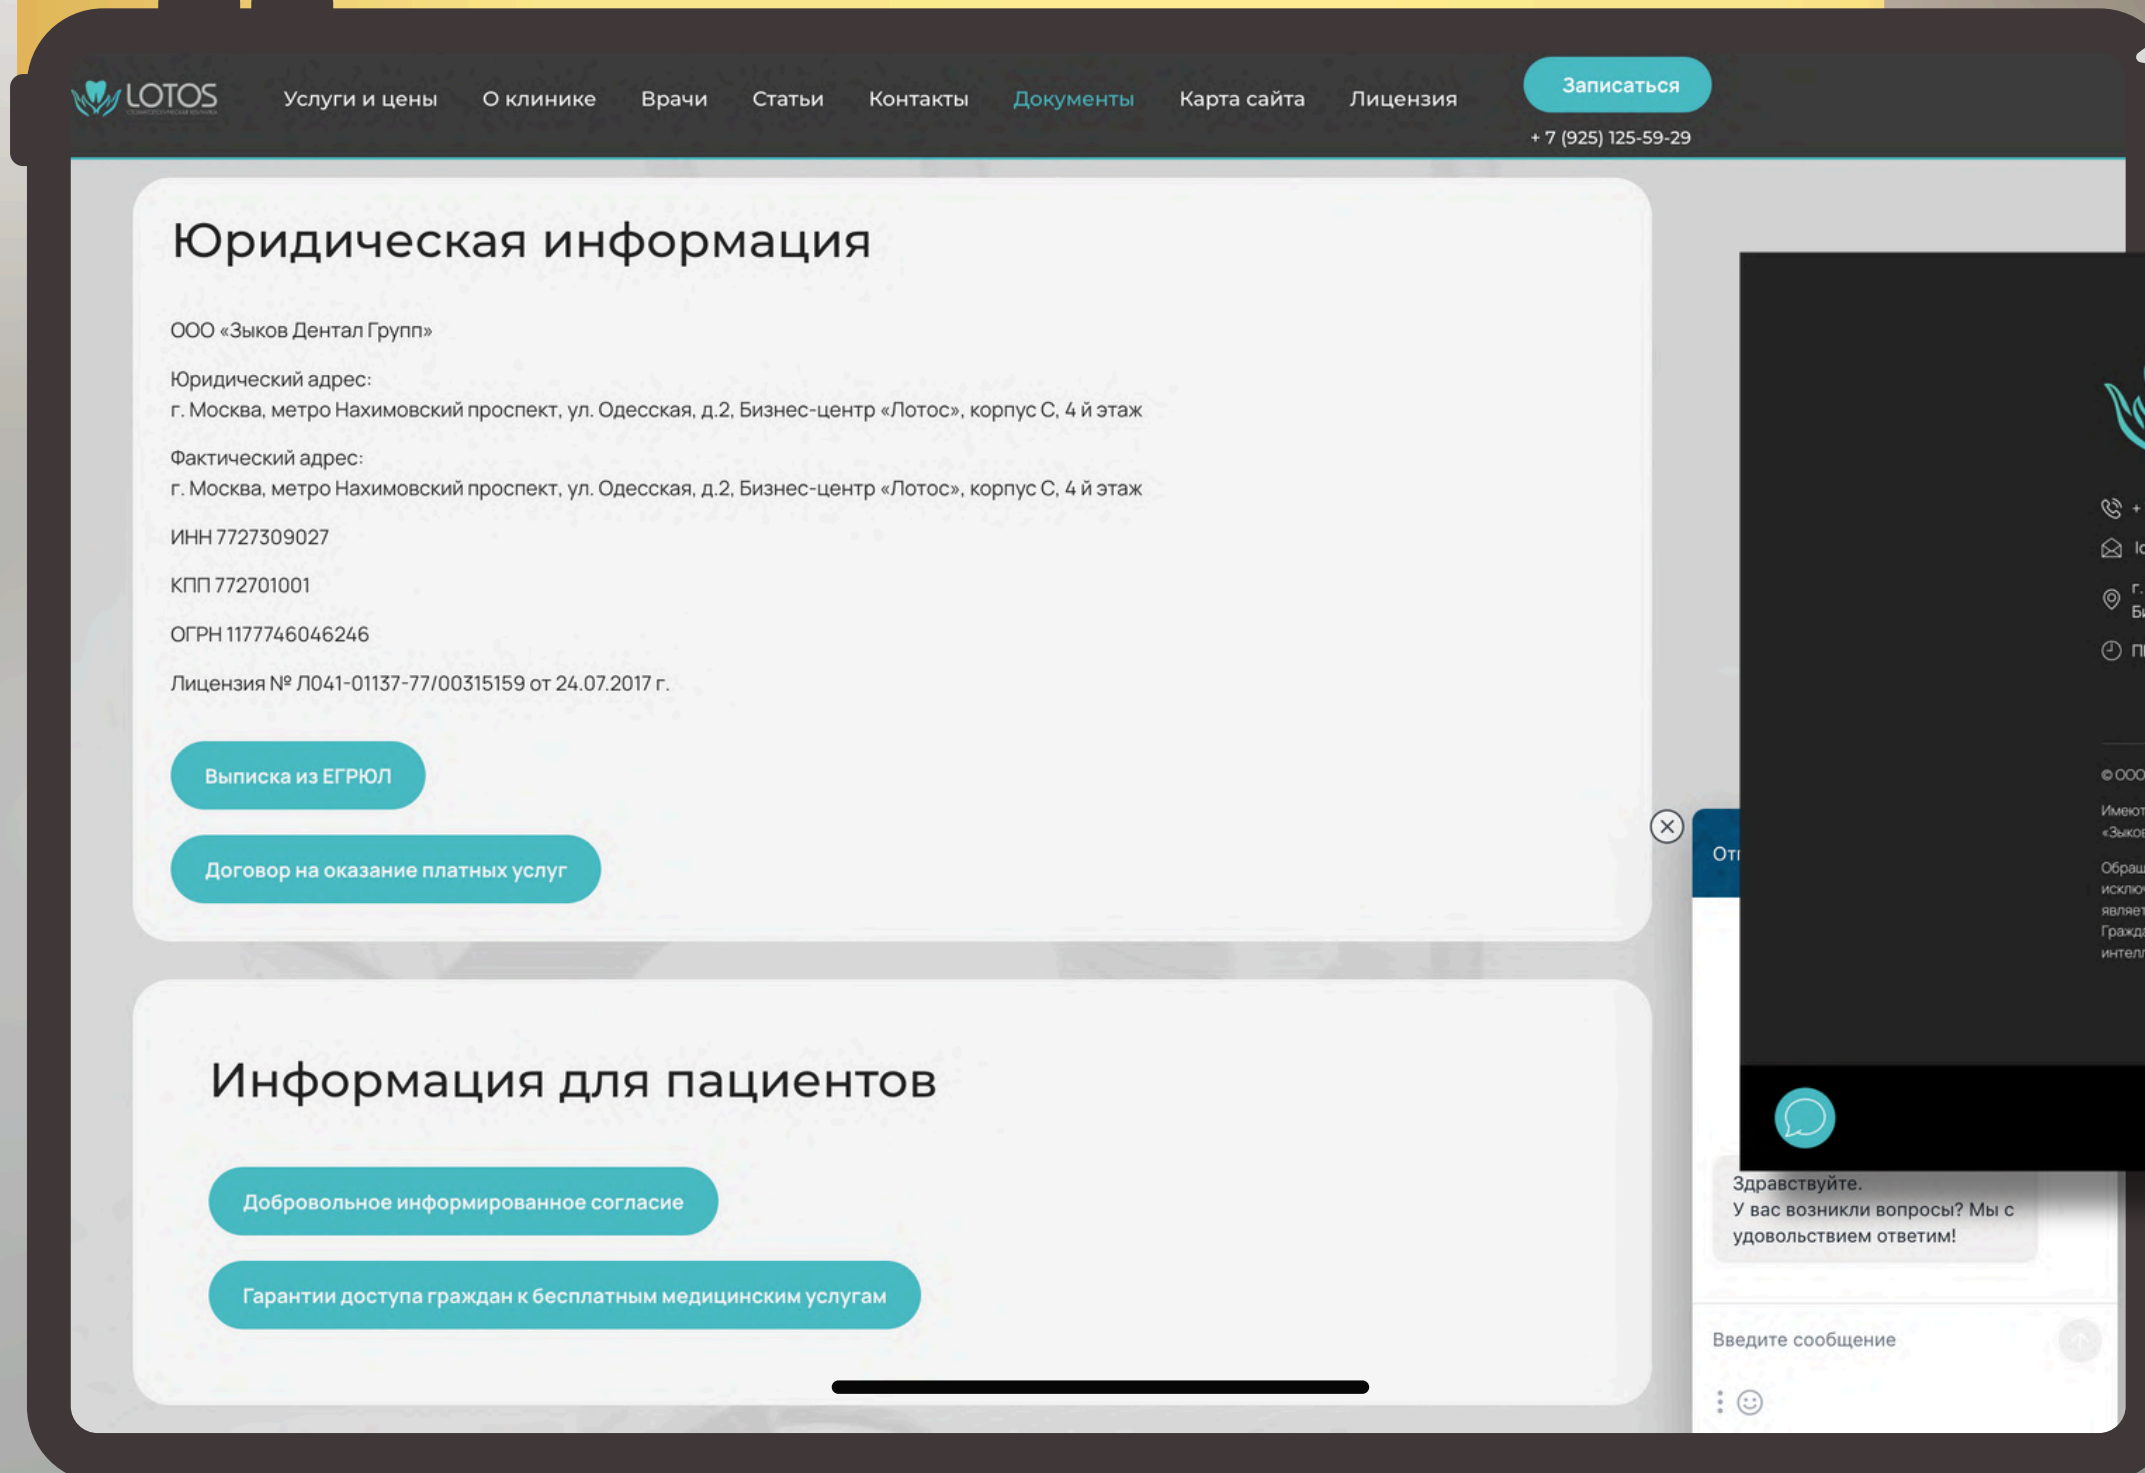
LOTOS

Услуги и цены О клинике Врачи Статьи Контакты Документы Карта сайта Лицензия

Записаться

+ 7 (925) 125-59-29

Юридическая информация

ООО «Зыков Дентал Групп»

Юридический адрес:
г. Москва, метро Нахимовский проспект, ул. Одесская, д.2, Бизнес-центр «Лотос», корпус С, 4 й этаж

Фактический адрес:
г. Москва, метро Нахимовский проспект, ул. Одесская, д.2, Бизнес-центр «Лотос», корпус С, 4 й этаж

ИНН 7727309027

КПП 772701001

ОГРН 1177746046246

Лицензия № Л041-01137-77/00315159 от 24.07.2017 г.

Выписка из ЕГРЮЛ

Договор на оказание платных услуг

Информация для пациентов

Добровольное информированное согласие

Гарантии доступа граждан к бесплатным медицинским услугам

От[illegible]

+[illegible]
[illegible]
г.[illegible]
Б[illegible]
П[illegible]

© ООО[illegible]
Имеют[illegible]
«Зыко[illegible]
Обращ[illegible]
исклю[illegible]
являет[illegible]
Гражд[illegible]
интел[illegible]

Здравствуйте.
У вас возникли вопросы? Мы с удовольствием ответим!

Введите сообщение